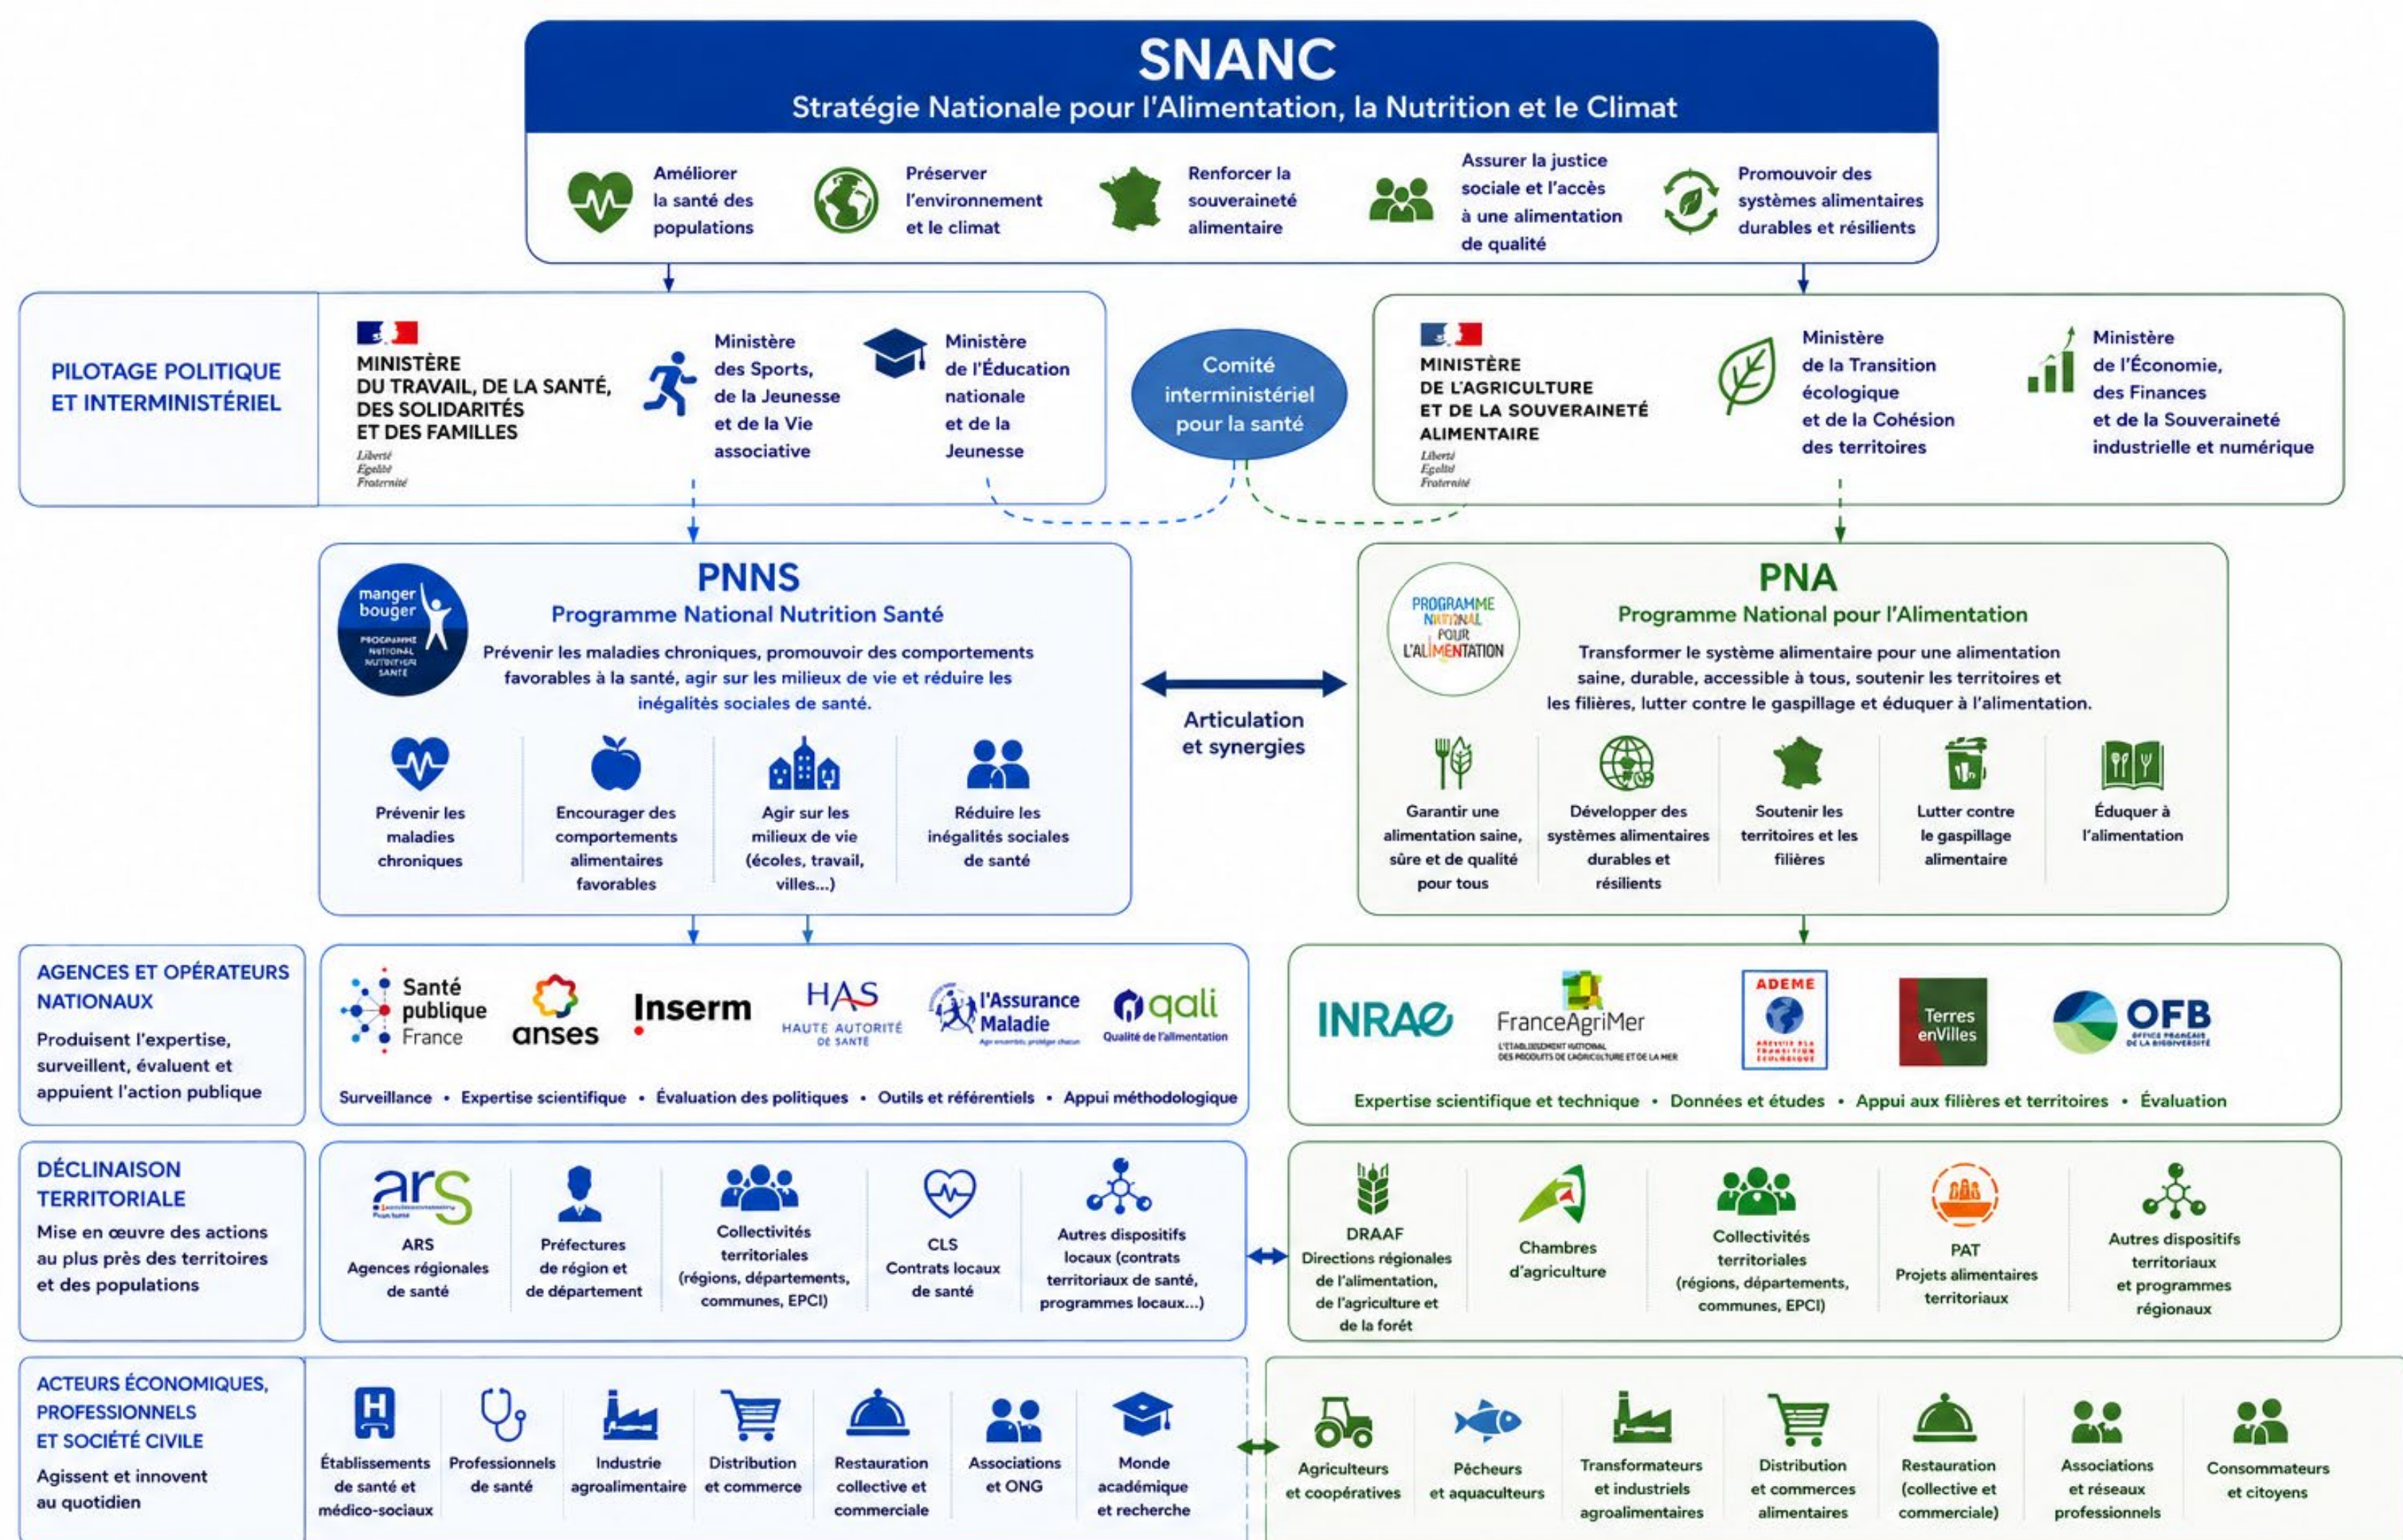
SNANC
Stratégie Nationale pour l'Alimentation, la Nutrition et le Climat

Améliorer la santé des populations

Préserver l'environnement et le climat

Renforcer la souveraineté alimentaire

Assurer la justice sociale et l'accès à une alimentation de qualité

Promouvoir des systèmes alimentaires durables et résilients

PILOTAGE POLITIQUE ET INTERMINISTÉRIEL

MINISTÈRE DU TRAVAIL, DE LA SANTÉ, DES SOLIDARITÉS ET DES FAMILLES
Liberté
Égalité
Fraternité

Ministère des Sports, de la Jeunesse et de la Vie associative

Ministère de l'Éducation nationale et de la Jeunesse

Comité interministériel pour la santé

MINISTÈRE DE L'AGRICULTURE ET DE LA SOUVERAINETÉ ALIMENTAIRE
Liberté
Égalité
Fraternité

Ministère de la Transition écologique et de la Cohésion des territoires

Ministère de l'Économie, des Finances et de la Souveraineté industrielle et numérique

manger bouger
PROGRAMME NATIONAL NUTRITION SANTÉ

PNNS
Programme National Nutrition Santé
Prévenir les maladies chroniques, promouvoir des comportements favorables à la santé, agir sur les milieux de vie et réduire les inégalités sociales de santé.

Prévenir les maladies chroniques

Encourager des comportements alimentaires favorables

Agir sur les milieux de vie (écoles, travail, villes...)

Réduire les inégalités sociales de santé

Articulation et synergies

PROGRAMME NATIONAL POUR L'ALIMENTATION

PNA
Programme National pour l'Alimentation
Transformer le système alimentaire pour une alimentation saine, durable, accessible à tous, soutenir les territoires et les filières, lutter contre le gaspillage et éduquer à l'alimentation.

Garantir une alimentation saine, sûre et de qualité pour tous

Développer des systèmes alimentaires durables et résilients

Soutenir les territoires et les filières

Lutter contre le gaspillage alimentaire

Éduquer à l'alimentation

AGENCES ET OPÉRATEURS NATIONAUX
Produisent l'expertise, surveillent, évaluent et appuient l'action publique

Santé publique France
anses
Inserm
HAS HAUTE AUTORITÉ DE SANTÉ
l'Assurance Maladie
qali Qualité de l'alimentation

Surveillance • Expertise scientifique • Évaluation des politiques • Outils et référentiels • Appui méthodologique

INRAE
FranceAgriMer
ADEME
Terres enVilles
OFB

Expertise scientifique et technique • Données et études • Appui aux filières et territoires • Évaluation

DÉCLINAISON TERRITORIALE
Mise en œuvre des actions au plus près des territoires et des populations

ars
ARS Agences régionales de santé

Préfectures de région et de département

Collectivités territoriales (régions, départements, communes, EPCI)

CLS Contrats locaux de santé

Autres dispositifs locaux (contrats territoriaux de santé, programmes locaux...)

DRAAF Directions régionales de l'alimentation, de l'agriculture et de la forêt

Chambres d'agriculture

Collectivités territoriales (régions, départements, communes, EPCI)

PAT Projets alimentaires territoriaux

Autres dispositifs territoriaux et programmes régionaux

ACTEURS ÉCONOMIQUES, PROFESSIONNELS ET SOCIÉTÉ CIVILE
Agissent et innovent au quotidien

Établissements de santé et médico-sociaux

Professionnels de santé

Industrie agroalimentaire

Distribution et commerce

Restauration collective et commerciale

Associations et ONG

Monde académique et recherche

Agriculteurs et coopératives

Pêcheurs et aquaculteurs

Transformateurs et industriels agroalimentaires

Distribution et commerces alimentaires

Restauration (collective et commerciale)

Associations et réseaux professionnels

Consommateurs et citoyens